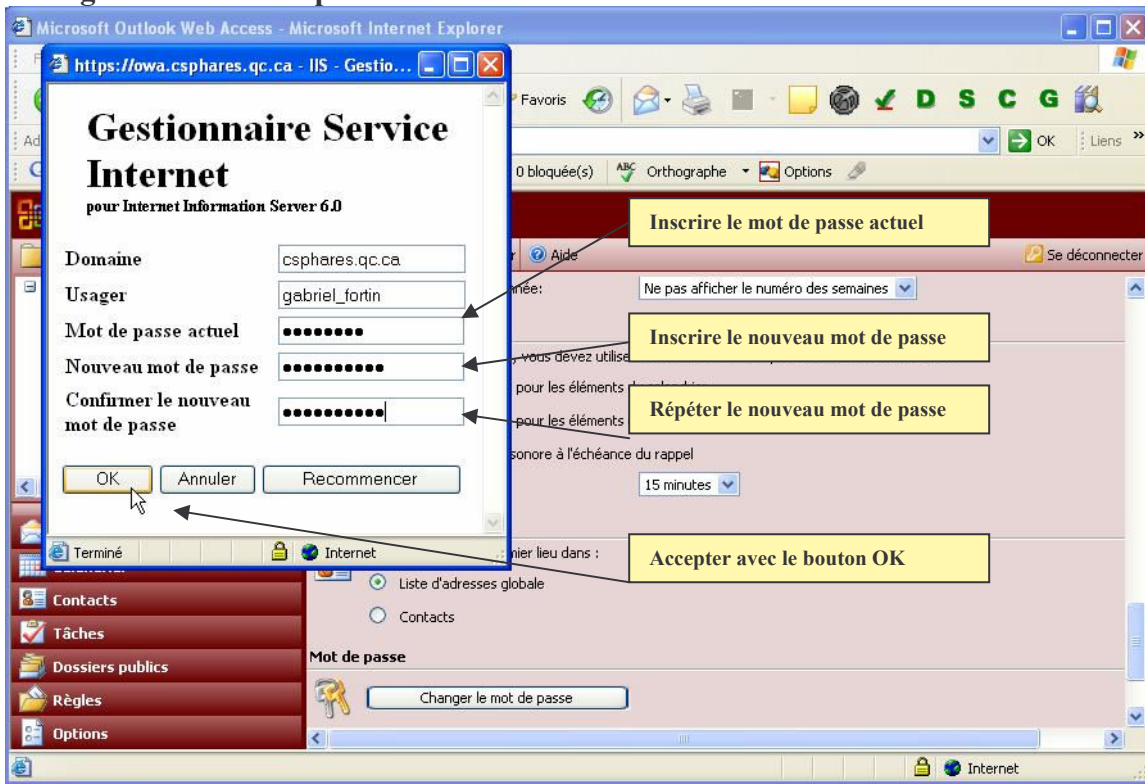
Microsoft Outlook Web Access - Microsoft Internet Explorer

https://owa.csphares.qc.ca - IIS - Gestio...

Gestionnaire Service Internet
pour Internet Information Server 6.0

Domaine csphares.qc.ca
Usager gabriel_fortin
Mot de passe actuel ••••••••
Nouveau mot de passe ••••••••••
Confirmer le nouveau mot de passe ••••••••••

OK Annuler Recommencer

Terminé Internet

Favoris D S C G
OK Liens
0 bloquée(s) Orthographe Options
Aide Se déconnecter
Ne pas afficher le numéro des semaines
, vous devez utilise
pour les éléments
pour les éléments
sonore à l'échéance du rappel
15 minutes
nier lieu dans :
Liste d'adresses globale
Contacts
Mot de passe
Changer le mot de passe

Contacts
Tâches
Dossiers publics
Règles
Options

Inscrire le mot de passe actuel
Inscrire le nouveau mot de passe
Répéter le nouveau mot de passe
Accepter avec le bouton OK

Internet